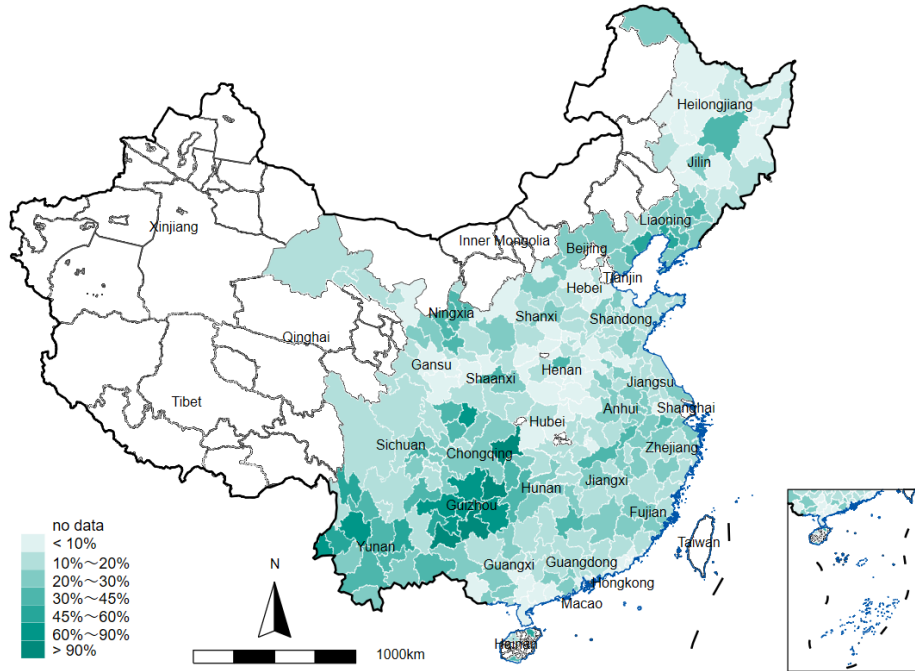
Heilongjiang
Jilin
Liaoning
Xinjiang
Inner Mongolia
Beijing
Tianjin
Hebei
Ningxia
Shanxi
Shandong
Qinghai
Gansu
Henan
Shaanxi
Jiangsu
Tibet
Anhui
Shanghai
Hubei
Sichuan
Chongqing
Zhejiang
Hunan
Jiangxi
Guizhou
Fujian
Yunan
Taiwan
Guangxi
Guangdong
Hongkong
Macao
Hainan
N
1000km
no data
< 10%
10%～20%
20%～30%
30%～45%
45%～60%
60%～90%
> 90%